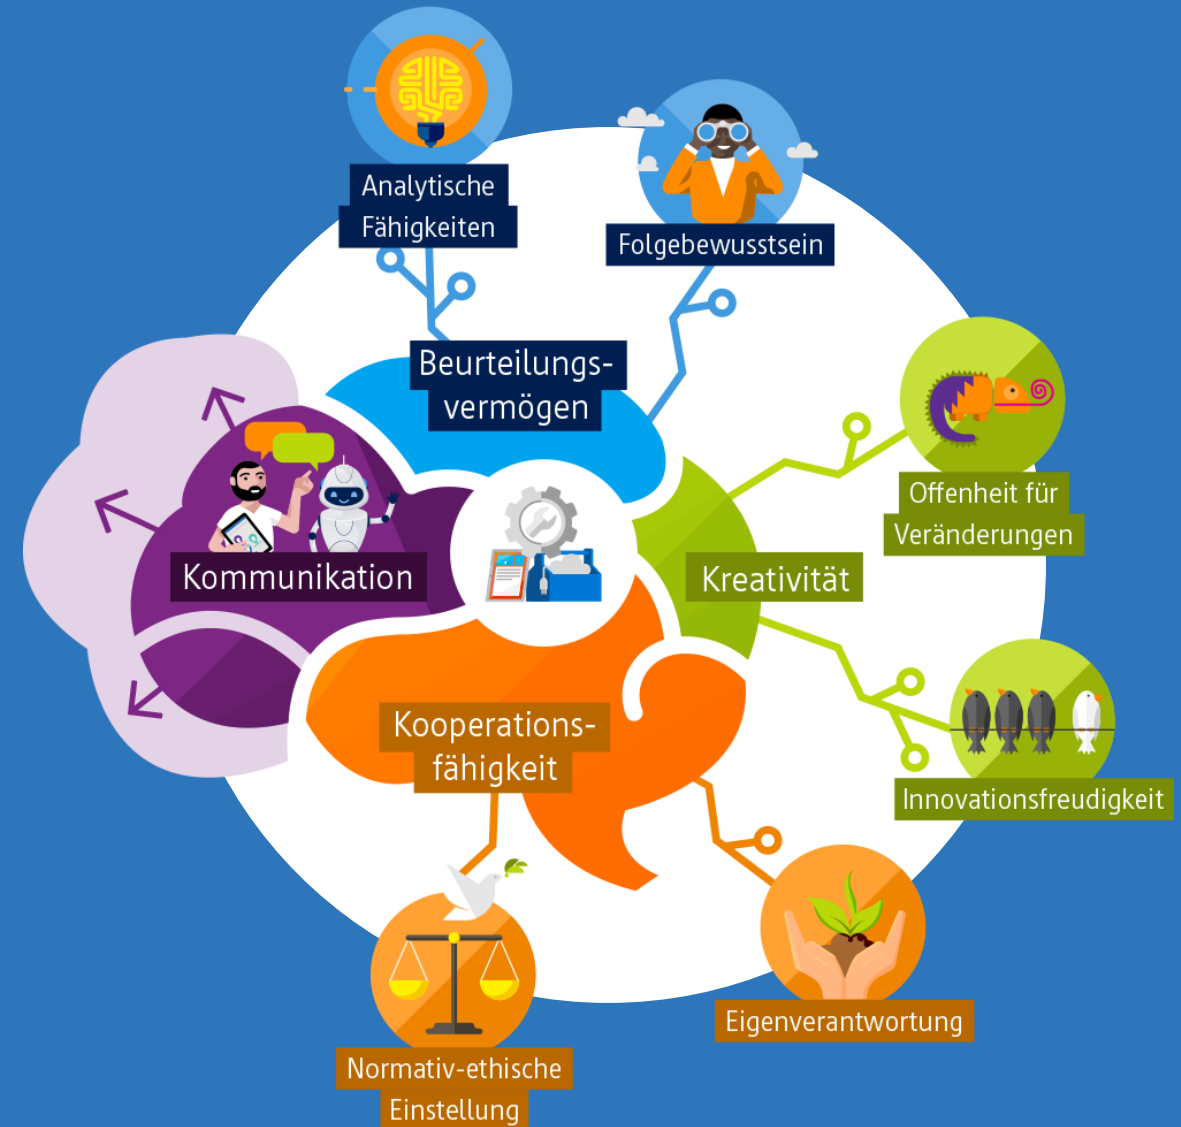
Analytische Fähigkeiten

Folgebewusstsein

Beurteilungsvermögen

Offenheit für Veränderungen

Kommunikation

Kreativität

Innovationsfreudigkeit

Kooperationsfähigkeit

Eigenverantwortung

Normativ-ethische Einstellung